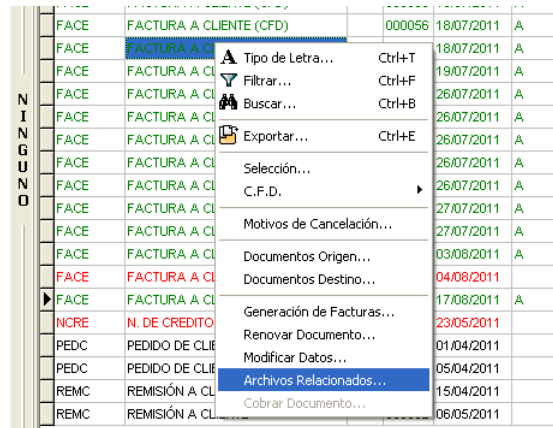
NINGUNO

| | | | | |
|---|---|---|---|---|
| FACE | FACTURA A CLIENTE (CFD) | 000056 | 18/07/2011 | A |
| FACE | FACTURA A C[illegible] | | 18/07/2011 | A |
| FACE | FACTURA A C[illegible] | | 19/07/2011 | A |
| FACE | FACTURA A C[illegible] | | 26/07/2011 | A |
| FACE | FACTURA A C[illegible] | | 26/07/2011 | A |
| FACE | FACTURA A C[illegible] | | 26/07/2011 | A |
| FACE | FACTURA A C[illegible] | | 26/07/2011 | A |
| FACE | FACTURA A C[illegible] | | 26/07/2011 | A |
| FACE | FACTURA A C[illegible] | | 27/07/2011 | A |
| FACE | FACTURA A C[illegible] | | 27/07/2011 | A |
| FACE | FACTURA A C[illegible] | | 03/08/2011 | A |
| FACE | FACTURA A C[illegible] | | 04/08/2011 | |
| FACE | FACTURA A C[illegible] | | 17/08/2011 | A |
| NCRE | N. DE CREDITO | | 23/05/2011 | |
| PEDC | PEDIDO DE CLIE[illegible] | | 01/04/2011 | |
| PEDC | PEDIDO DE CLIE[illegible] | | 05/04/2011 | |
| REMC | REMISIÓN A C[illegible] | | 15/04/2011 | |
| REMC | REMISIÓN A CLIENTE | | 06/05/2011 | |

A Tipo de Letra... Ctrl+T
Filtrar... Ctrl+F
Buscar... Ctrl+B
Exportar... Ctrl+E
Selección...
C.F.D.
Motivos de Cancelación...
Documentos Origen...
Documentos Destino...
Generación de Facturas...
Renovar Documento...
Modificar Datos...
Archivos Relacionados...
Cobrar Documento...